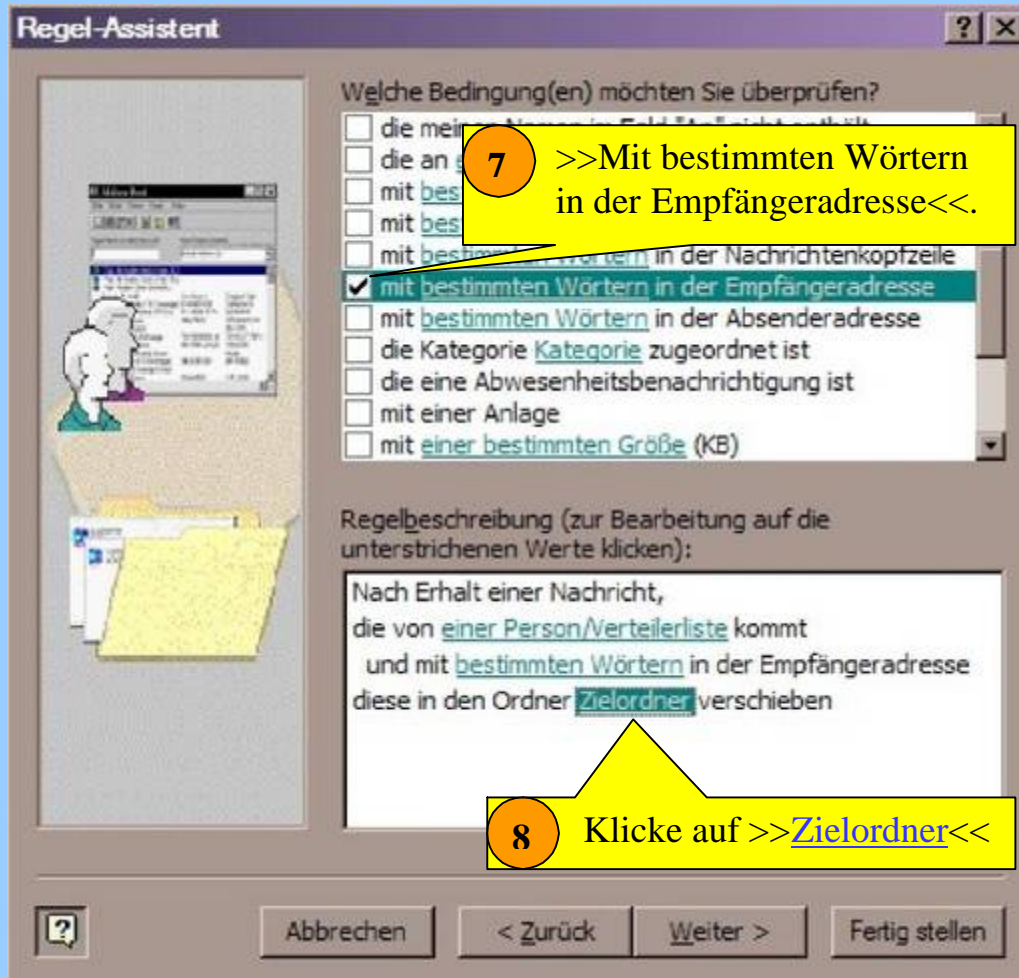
Regel-Assistent

?

Welche Bedingung(en) möchten Sie überprüfen?

die meinen Namen im Feld "An" nicht enthält
die an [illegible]
mit best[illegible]
mit best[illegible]
mit bestimmten Wörtern in der Nachrichtenkopfzeile
mit bestimmten Wörtern in der Empfängeradresse
mit bestimmten Wörtern in der Absenderadresse
die Kategorie Kategorie zugeordnet ist
die eine Abwesenheitsbenachrichtigung ist
mit einer Anlage
mit einer bestimmten Größe (KB)

7 >>Mit bestimmten Wörtern in der Empfängeradresse<<.

Regelbeschreibung (zur Bearbeitung auf die unterstrichenen Werte klicken):

Nach Erhalt einer Nachricht,
die von einer Person/Verteilerliste kommt
und mit bestimmten Wörtern in der Empfängeradresse
diese in den Ordner Zielordner verschieben

8 Klicke auf >>Zielordner<<

Abbrechen
< Zurück
Weiter >
Fertig stellen